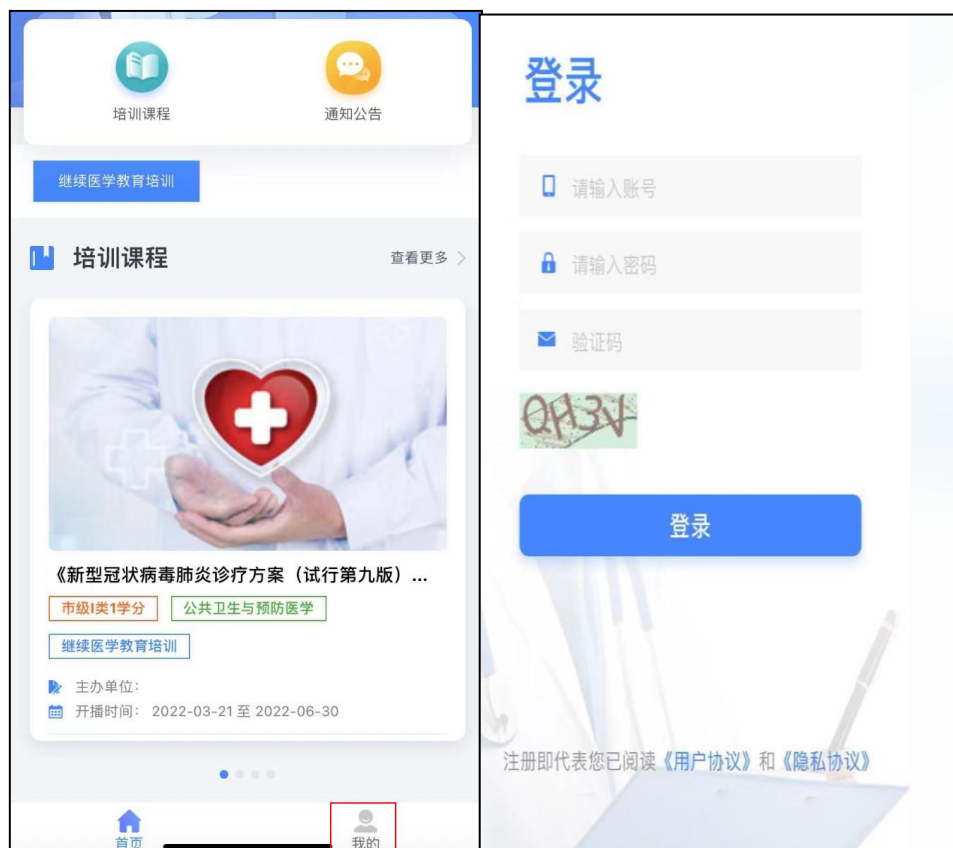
培训课程

通知公告

继续医学教育培训

培训课程

查看更多 >

《新型冠状病毒肺炎诊疗方案（试行第九版）...

市级I类1学分

公共卫生与预防医学

继续医学教育培训

主办单位：

开播时间：2022-03-21 至 2022-06-30

首页

我的

登录

请输入账号

请输入密码

验证码

QH3V

登录

注册即代表您已阅读《用户协议》和《隐私协议》